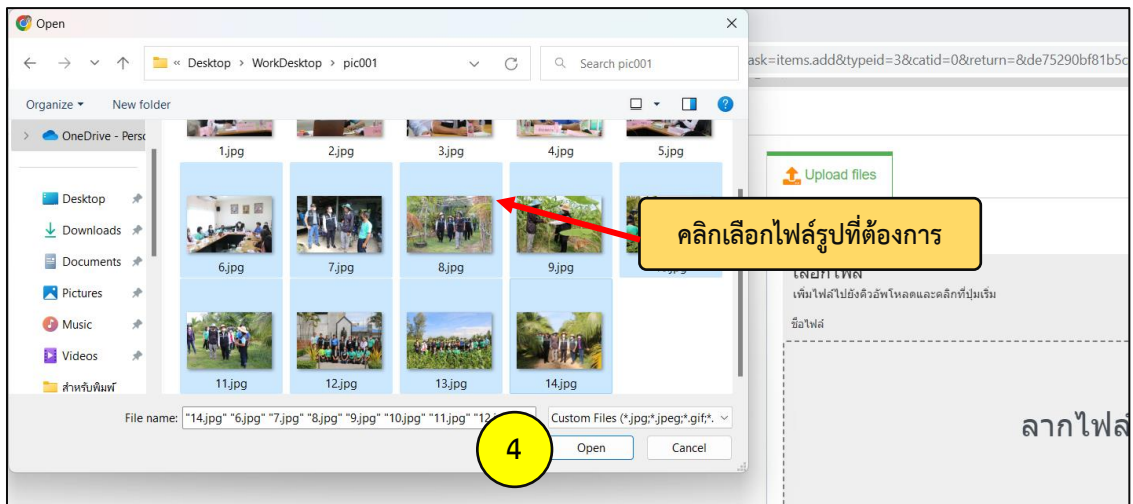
Open

« Desktop > WorkDesktop > pic001

Search pic001

ask=items.add&typeid=3&catid=0&return=&de75290bf81b5c

Organize ▾ New folder

OneDrive - Perso

Desktop
Downloads
Documents
Pictures
Music
Videos
สำหรับพิมพ์

1.jpg 2.jpg 3.jpg 4.jpg 5.jpg
6.jpg 7.jpg 8.jpg 9.jpg
11.jpg 12.jpg 13.jpg 14.jpg

Upload files

คลิกเลือกไฟล์รูปที่ต้องการ

เลือกไฟล์
เพิ่มไฟล์ไปยังคิวอัพโหลดและคลิกที่ปุ่มเริ่ม
ชื่อไฟล์

File name: "14.jpg" "6.jpg" "7.jpg" "8.jpg" "9.jpg" "10.jpg" "11.jpg" "12.j

Custom Files (*.jpg;*.jpeg;*.gif;*.

4

Open Cancel

ลากไฟล์